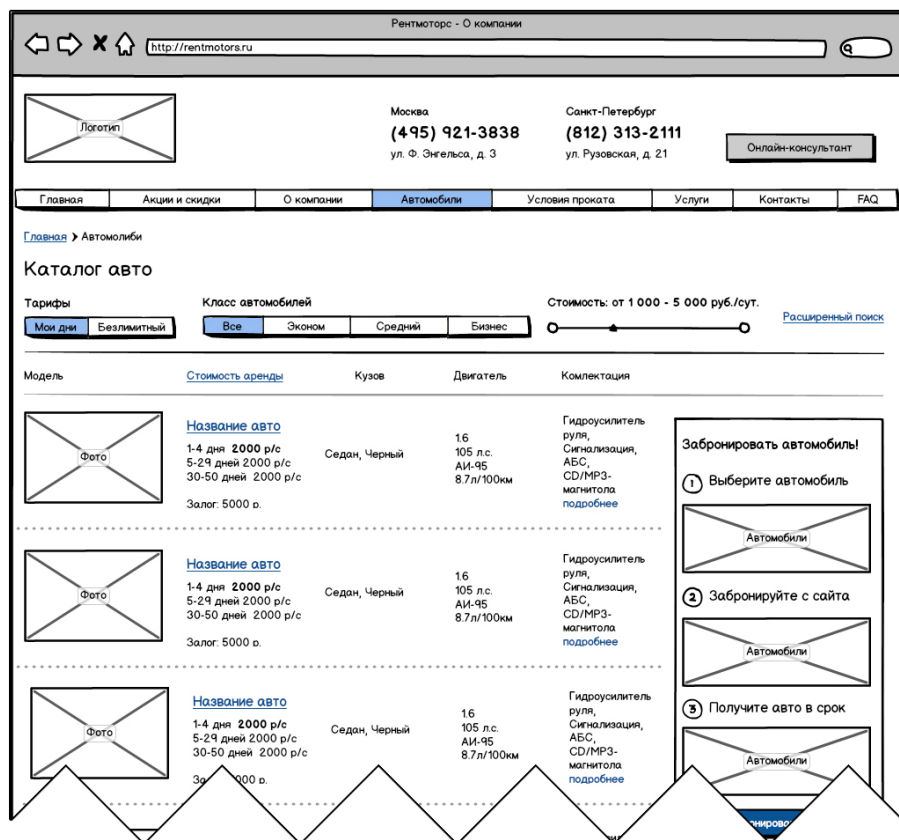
Рентмоторс - О компании

http://rentmotors.ru

Логотип

Москва
(495) 921-3838
ул. Ф. Энгельса, д. 3

Санкт-Петербург
(812) 313-2111
ул. Рузовская, д. 21

Онлайн-консультант

Главная | Акции и скидки | О компании | Автомобили | Условия проката | Услуги | Контакты | FAQ

Главная > Автомолиби

Каталог авто

Тарифы
Мои дни | Безлимитный

Класс автомобилей
Все | Эконом | Средний | Бизнес

Стоимость: от 1 000 - 5 000 руб./сут.

Расширенный поиск

Модель | Стоимость аренды | Кузов | Двигатель | Комплектация

Фото
Название авто
1-4 дня 2000 р/с
5-29 дней 2000 р/с
30-50 дней 2000 р/с
Залог: 5000 р.
Седан, Черный
1.6
105 л.с.
АИ-95
8.7л/100км
Гидроусилитель руля, Сигнализация, АБС, CD/MP3-магнитола
подробнее

Фото
Название авто
1-4 дня 2000 р/с
5-29 дней 2000 р/с
30-50 дней 2000 р/с
Залог: 5000 р.
Седан, Черный
1.6
105 л.с.
АИ-95
8.7л/100км
Гидроусилитель руля, Сигнализация, АБС, CD/MP3-магнитола
подробнее

Фото
Название авто
1-4 дня 2000 р/с
5-29 дней 2000 р/с
30-50 дней 2000 р/с
За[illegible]000 р.
Седан, Черный
1.6
105 л.с.
АИ-95
8.7л/100км
Гидроусилитель руля, Сигнализация, АБС, CD/MP3-магнитола
подробнее

Забронировать автомобиль!
1 Выберите автомобиль
Автомобили
2 Забронируйте с сайта
Автомобили
3 Получите авто в срок
Автомобили
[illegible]нирово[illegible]